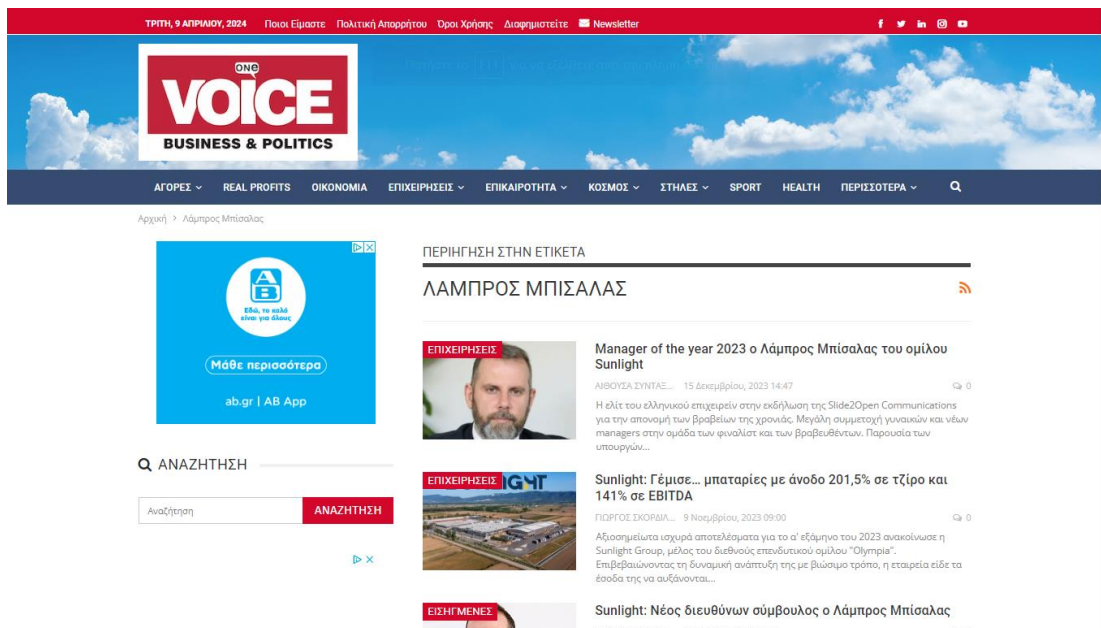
ΤΡΙΤΗ, 9 ΑΠΡΙΛΙΟΥ, 2024 Ποιοι Είμαστε Πολιτική Απορρήτου Όροι Χρήσης Διαφημιστείτε Newsletter

one
VOICE
BUSINESS & POLITICS

ΑΓΟΡΕΣ ΡΕΑL PROFITS ΟΙΚΟΝΟΜΙΑ ΕΠΙΧΕΙΡΗΣΕΙΣ ΕΠΙΚΑΙΡΟΤΗΤΑ ΚΟΣΜΟΣ ΣΤΗΛΕΣ SPORT HEALTH ΠΕΡΙΣΣΟΤΕΡΑ

Αρχική > Λάμπρος Μπίσαλας

AB
Εδώ, το καλό είναι για όλους
Μάθε περισσότερα
ab.gr | AB App

ΑΝΑΖΗΤΗΣΗ

Αναζήτηση ΑΝΑΖΗΤΗΣΗ

ΠΕΡΙΗΓΗΣΗ ΣΤΗΝ ΕΤΙΚΕΤΑ

ΛΑΜΠΡΟΣ ΜΠΙΣΑΛΑΣ

ΕΠΙΧΕΙΡΗΣΕΙΣ
Manager of the year 2023 ο Λάμπρος Μπίσαλας του ομίλου Sunlight
ΑΙΘΟΥΣΑ ΣΥΝΤΑΞ... 15 Δεκεμβρίου, 2023 14:47 0
Η ελίτ του ελληνικού επιχειρείν στην εκδήλωση της Slide2Open Communications για την απονομή των Βραβείων της χρονιάς. Μεγάλη συμμετοχή γυναικών και νέων managers στην ομάδα των φιναλίστ και των βραβευθέντων. Παρουσία των υπουργών...

ΕΠΙΧΕΙΡΗΣΕΙΣ
Sunlight: Γέμισε... μπαταρίες με άνοδο 201,5% σε τζίρο και 141% σε EBITDA
ΓΙΩΡΓΟΣ ΣΚΟΡΔΙΛ... 9 Νοεμβρίου, 2023 09:00 0
Αξιοσημείωτα ισχυρά αποτελέσματα για το α' εξάμηνο του 2023 ανακοίνωσε η Sunlight Group, μέλος του διεθνούς επενδυτικού ομίλου "Olympia". Επιβεβαιώνοντας τη δυναμική ανάπτυξη της με βιώσιμο τρόπο, η εταιρεία είδε τα έσοδα της να αυξάνονται...

ΕΙΣΗΓΜΕΝΕΣ
Sunlight: Νέος διευθύνων σύμβουλος ο Λάμπρος Μπίσαλας